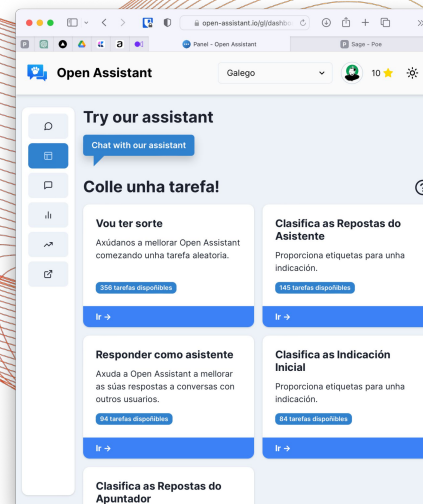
open-assistant.io/gl/dashbo

Panel - Open Assistant

Sage - Poe

Open Assistant

Galego

10

Try our assistant

Chat with our assistant

Colle unha tarefa!

Vou ter sorte

Axúdanos a mellorar Open Assistant comezando unha tarefa aleatoria.

356 tarefas dispoñibles

Ir →

Clasifica as Repostas do Asistente

Proporciona etiquetas para unha indicación.

145 tarefas dispoñibles

Ir →

Responder como asistente

Axuda a Open Assistant a mellorar as súas respostas a conversas con outros usuarios.

94 tarefas dispoñibles

Ir →

Clasifica as Indicación Inicial

Proporciona etiquetas para unha indicación.

84 tarefas dispoñibles

Ir →

Clasifica as Repostas do Apuntador